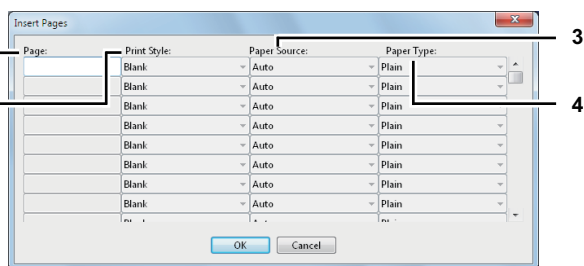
Insert Pages

| Page: | Print Style: | Paper Source: | Paper Type: |
|---|---|---|---|
| | Blank | Auto | Plain |
| | Blank | Auto | Plain |
| | Blank | Auto | Plain |
| | Blank | Auto | Plain |
| | Blank | Auto | Plain |
| | Blank | Auto | Plain |
| | Blank | Auto | Plain |
| | Blank | Auto | Plain |
| | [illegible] | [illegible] | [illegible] |

OK Cancel

3

4